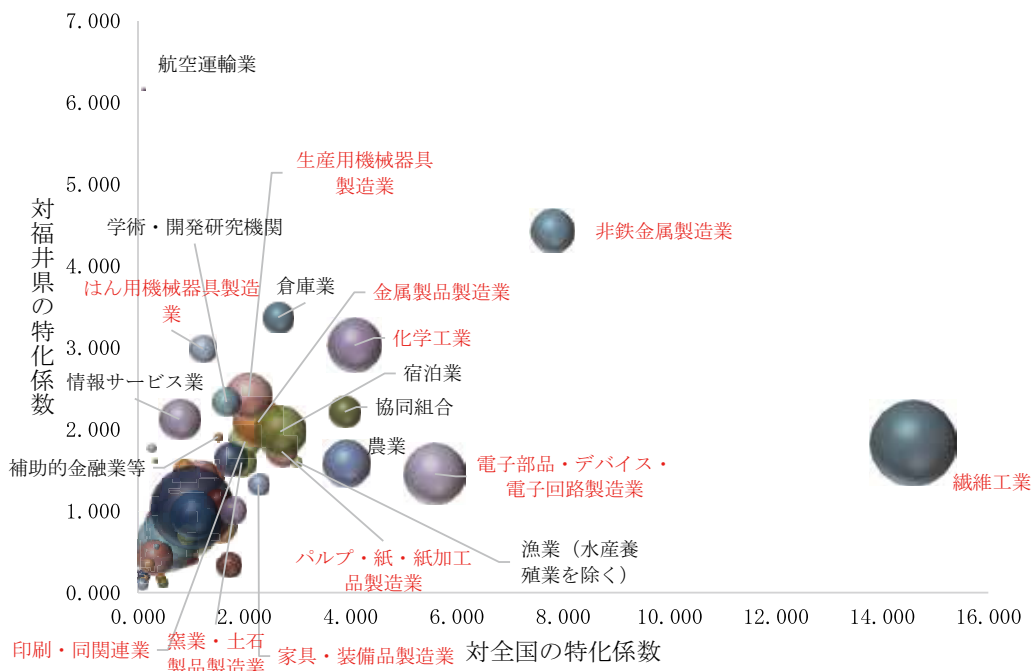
7.000
6.000
5.000
4.000
3.000
2.000
1.000
0.000

対福井県の特化係数

航空運輸業
生産用機械器具製造業
学術・開発研究機関
非鉄金属製造業
はん用機械器具製造業
倉庫業
金属製品製造業
化学工業
情報サービス業
宿泊業
協同組合
農業
補助的金融業等
電子部品・デバイス・電子回路製造業
繊維工業
パルプ・紙・紙加工品製造業
漁業（水産養殖業を除く）

0.000
2.000
4.000
6.000
8.000
10.000
12.000
14.000
16.000

印刷・同関連業
窯業・土石製品製造業
家具・装備品製造業
対全国の特化係数